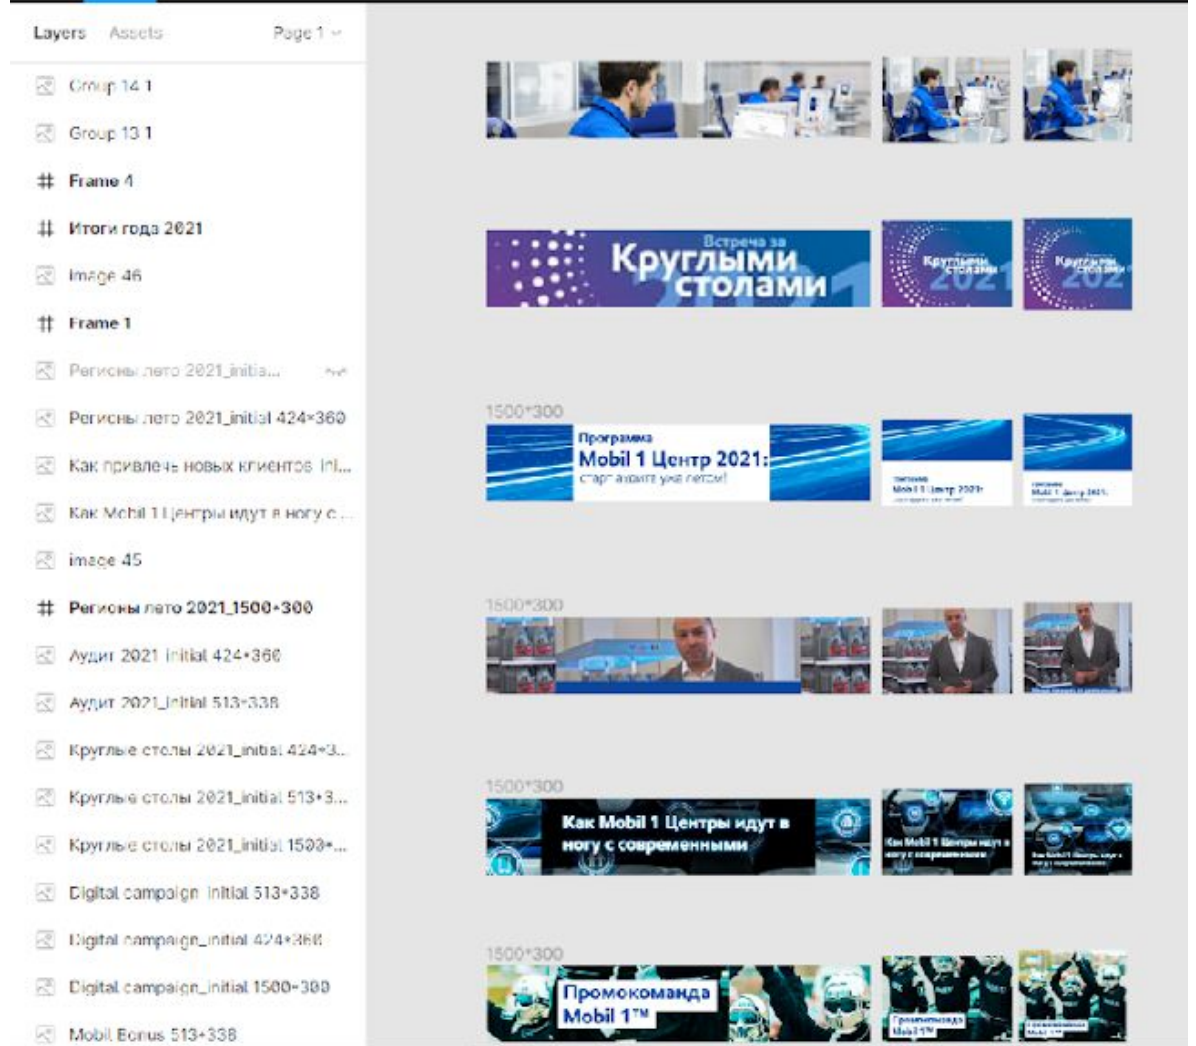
Layers Assets Page 1

Group 14 1

Group 13 1

Frame 4

Итоги года 2021

image 46

Frame 1

Регионы лето 2021_initia...

Регионы лето 2021_initial 424×360

Как привлечь новых клиентов_ini...

Как Mobil 1 Центры идут в ногу с ...

image 45

Регионы лето 2021_1500×300

Аудит 2021 initial 424×360

Аудит 2021_initial 513×338

Круглые столы 2021_initial 424×3...

Круглые столы 2021_initial 513×3...

Круглые столы 2021_initial 1500×...

Digital campaign initial 513×338

Digital campaign_initial 424×360

Digital campaign_initial 1500×300

Mobil Bonus 513×338

Встреча за Круглыми столами 2021

Круглыми столами

Круглыми столами

1500*300

Программа Mobil 1 Центр 2021: старт акции уже летом!

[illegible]

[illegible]

1500*300

1500*300

Как Mobil 1 Центры идут в ногу с современными

Как Mobil 1 Центры идут в ногу с современными

Как Mobil 1 Центры идут в ногу с современными

1500*300

Промокоманда Mobil 1™

Промокоманда Mobil 1™

Промокоманда Mobil 1™